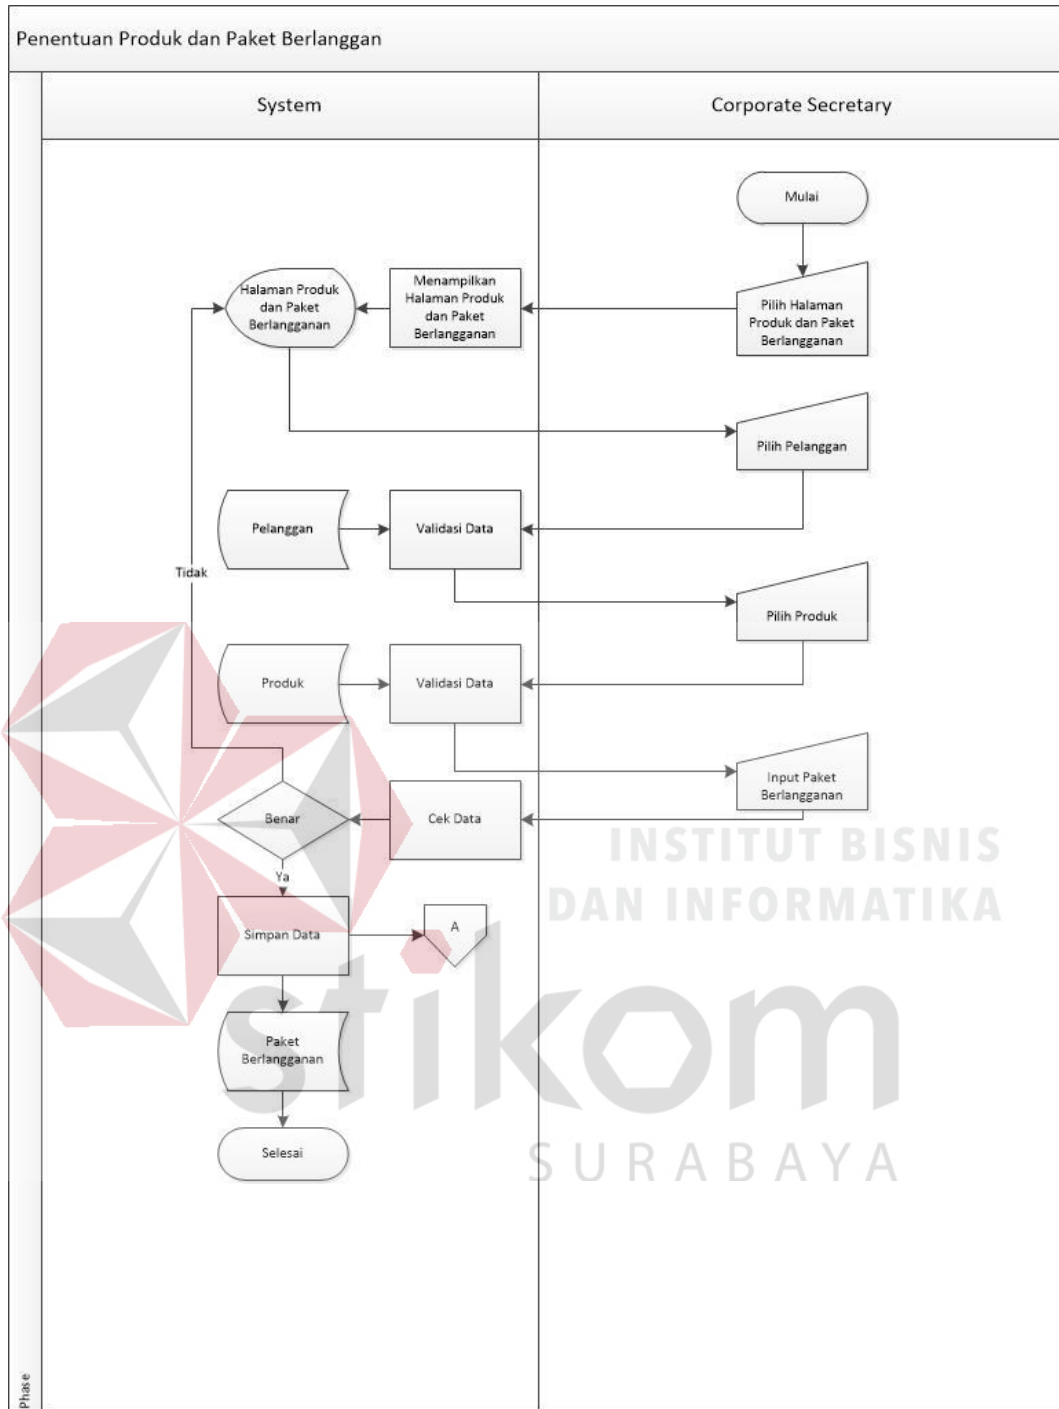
Penentuan Produk dan Paket Berlanggan

System

Corporate Secretary

Mulai

Halaman Produk dan Paket Berlangganan

Menampilkan Halaman Produk dan Paket Berlangganan

Pilih Halaman Produk dan Paket Berlangganan

Pilih Pelanggan

Pelanggan

Validasi Data

Tidak

Pilih Produk

Produk

Validasi Data

Input Paket Berlangganan

Benar

Cek Data

Ya

Simpan Data

A

Paket Berlangganan

Selesai

INSTITUT BISNIS DAN INFORMATIKA

stikom

SURABAYA

Phase